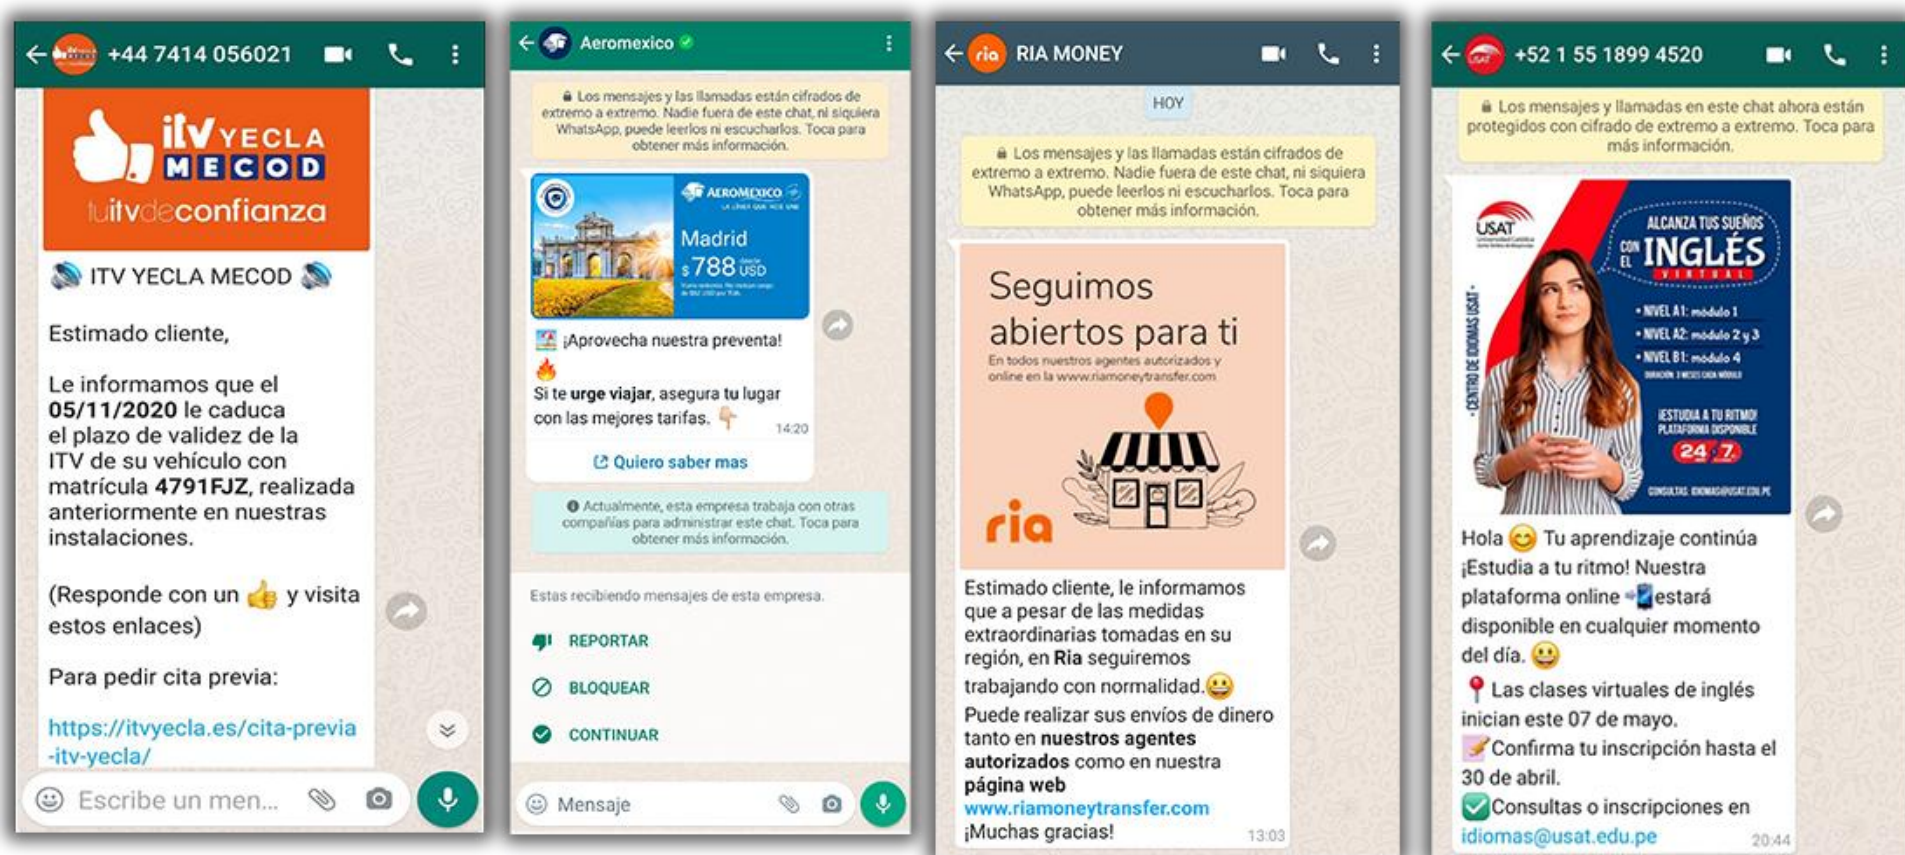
+44 7414 056021

itv YECLA MECOD
tuitvdeconfianza

ITV YECLA MECOD

Estimado cliente,

Le informamos que el **05/11/2020** le caduca el plazo de validez de la ITV de su vehículo con matrícula **4791FJZ**, realizada anteriormente en nuestras instalaciones.

(Responde con un 👍 y visita estos enlaces)

Para pedir cita previa:

https://itvyecla.es/cita-previa-itv-yecla/

Escribe un men...

Aeromexico

Los mensajes y las llamadas están cifrados de extremo a extremo. Nadie fuera de este chat, ni siquiera WhatsApp, puede leerlos ni escucharlos. Toca para obtener más información.

AEROMEXICO
Madrid
$788 USD

¡Aprovecha nuestra preventa!
🔥
Si te **urge viajar**, asegura **tu lugar** con las mejores tarifas. 👇
14:20

Quiero saber mas

Actualmente, esta empresa trabaja con otras compañías para administrar este chat. Toca para obtener más información.

Estas recibiendo mensajes de esta empresa.

REPORTAR
BLOQUEAR
CONTINUAR

Mensaje

RIA MONEY

HOY

Los mensajes y las llamadas están cifrados de extremo a extremo. Nadie fuera de este chat, ni siquiera WhatsApp, puede leerlos ni escucharlos. Toca para obtener más información.

Seguimos abiertos para ti
En todos nuestros agentes autorizados y online en la www.riamoneytransfer.com
ria

Estimado cliente, le informamos que a pesar de las medidas extraordinarias tomadas en su región, en **Ria** seguiremos trabajando con normalidad.😀
Puede realizar sus envíos de dinero tanto en **nuestros agentes autorizados** como en nuestra **página web**
www.riamoneytransfer.com
¡Muchas gracias!
13:03

+52 1 55 1899 4520

Los mensajes y llamadas en este chat ahora están protegidos con cifrado de extremo a extremo. Toca para más información.

USAT
CENTRO DE IDIOMAS USAT
ALCANZA TUS SUEÑOS CON EL INGLÉS VIRTUAL
• NIVEL A1: módulo 1
• NIVEL A2: módulo 2 y 3
• NIVEL B1: módulo 4
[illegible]
¡ESTUDIA A TU RITMO! PLATAFORMA DISPONIBLE
24/7
CONSULTAS: IDIOMAS@USAT.EDU.PE

Hola 😊 Tu aprendizaje continúa ¡Estudia a tu ritmo! Nuestra plataforma online 📲estará disponible en cualquier momento del día. 😀
📍Las clases virtuales de inglés inician este 07 de mayo.
📝Confirma tu inscripción hasta el 30 de abril.
✅Consultas o inscripciones en idiomas@usat.edu.pe
20:44